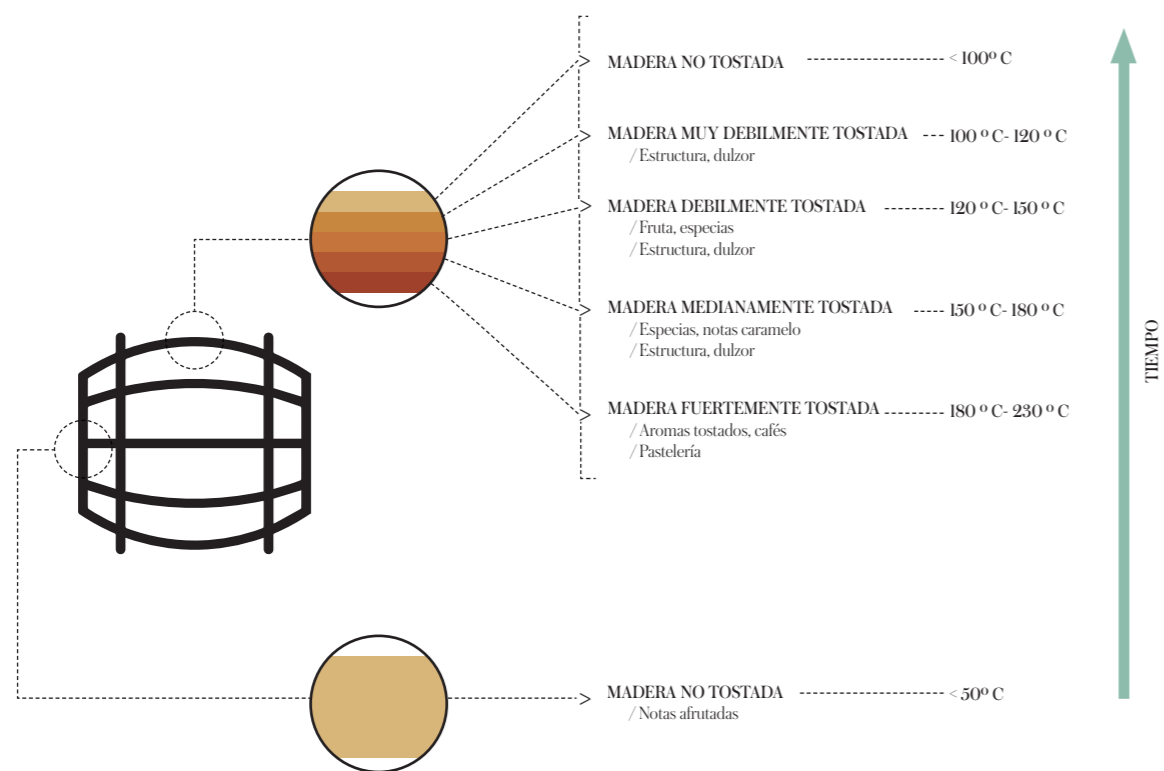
MADERA NO TOSTADA < 100º C

MADERA MUY DEBILMENTE TOSTADA 100 º C- 120 º C
/ Estructura, dulzor

MADERA DEBILMENTE TOSTADA 120 º C- 150 º C
/ Fruta, especias
/ Estructura, dulzor

MADERA MEDIANAMENTE TOSTADA 150 º C- 180 º C
/ Especias, notas caramelo
/ Estructura, dulzor

MADERA FUERTEMENTE TOSTADA 180 º C- 230 º C
/ Aromas tostados, cafés
/ Pastelería

TIEMPO

MADERA NO TOSTADA < 50º C
/ Notas afrutadas